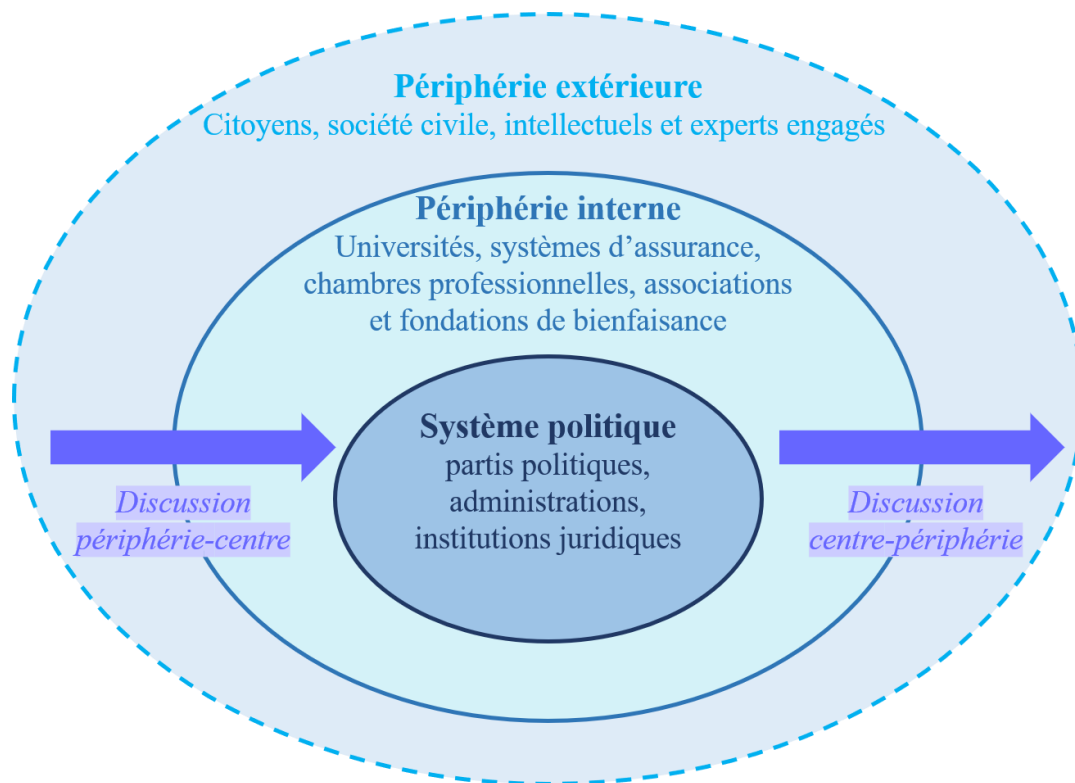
Périphérie extérieure
Citoyens, société civile, intellectuels et experts engagés

Périphérie interne
Universités, systèmes d’assurance, chambres professionnelles, associations et fondations de bienfaisance

Système politique
partis politiques, administrations, institutions juridiques

Discussion périphérie-centre

Discussion centre-périphérie